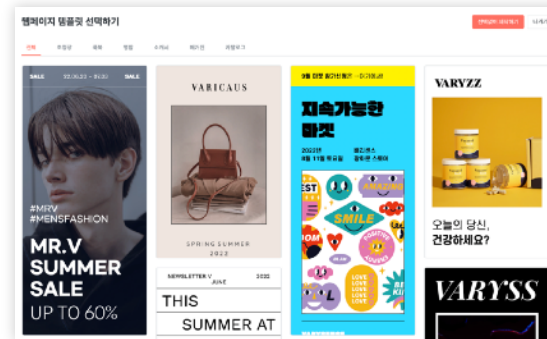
템페이지 템플릿 선택하기

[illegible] 나가

전체 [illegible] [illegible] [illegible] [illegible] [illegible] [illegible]

SALE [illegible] SALE

#MRV
#MENSFASHION

MR.V SUMMER SALE

UP TO 60%

VARICAUS

SPRING SUMMER
2022

NEWSLETTER V JUNE 2022

THIS

SUMMER AT

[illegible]

지속가능한 마켓

2022년 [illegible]
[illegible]

EST

AMAZING

SMILE

LOVE

LOVE

VARYZZ

오늘의 당신, 건강하세요?

VARYSS